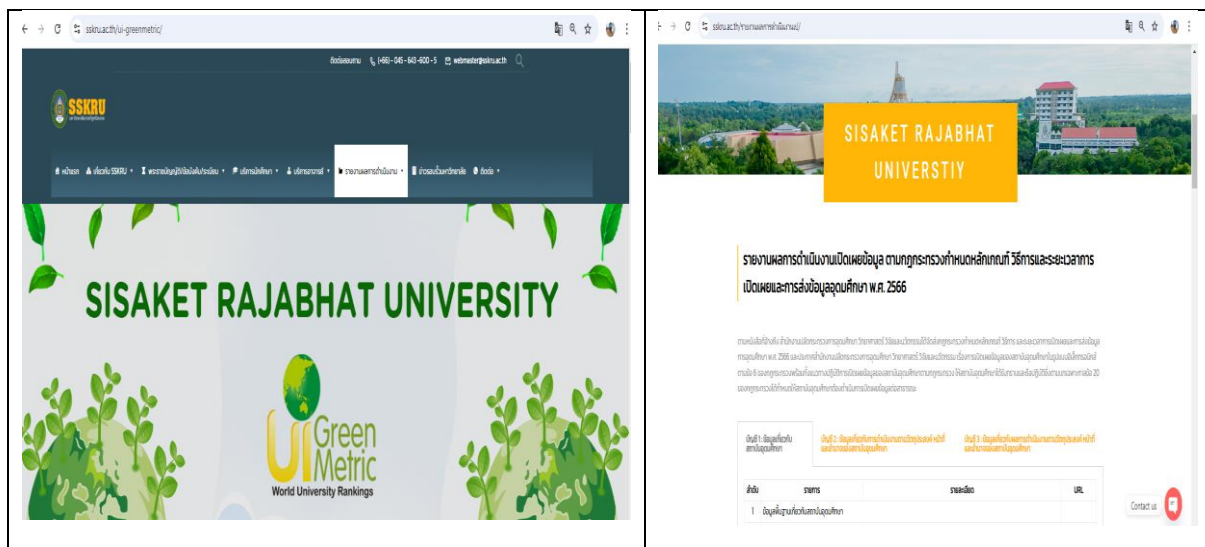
sskru.ac.th/ui-greenmetric/

ติดต่อสอบถาม (+66)-045-643-600-5 webmaster@sskru.ac.th

SSKRU

หน้าแรก เกี่ยวกับ SSKRU พระราชบัญญัติ/ข้อบังคับ/ระเบียบ บริการนักศึกษา บริการอาจารย์ รายงานผลการดำเนินงาน ข่าวรอบรั้วมหาวิทยาลัย ติดต่อ

SISAKET RAJABHAT UNIVERSITY

UI GreenMetric
World University Rankings

sskru.ac.th/รายงานผลการดำเนินงาน/

SISAKET RAJABHAT
UNIVERSTIY

รายงานผลการดำเนินงานเปิดเผยข้อมูล ตามกฎกระทรวงกำหนดหลักเกณฑ์ วิธีการและระยะเวลาการเปิดเผยและการส่งข้อมูลอุดมศึกษา พ.ศ. 2566

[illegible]

บันทึก 1: ข้อมูลเกี่ยวกับสถาบันอุดมศึกษา | บันทึก 2: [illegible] | บันทึก 3: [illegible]

| ลำดับ | รายการ | รายละเอียด | URL |
|---|---|---|---|
| 1 | ข้อมูลพื้นฐานเกี่ยวกับสถาบันอุดมศึกษา | | |

Contact us